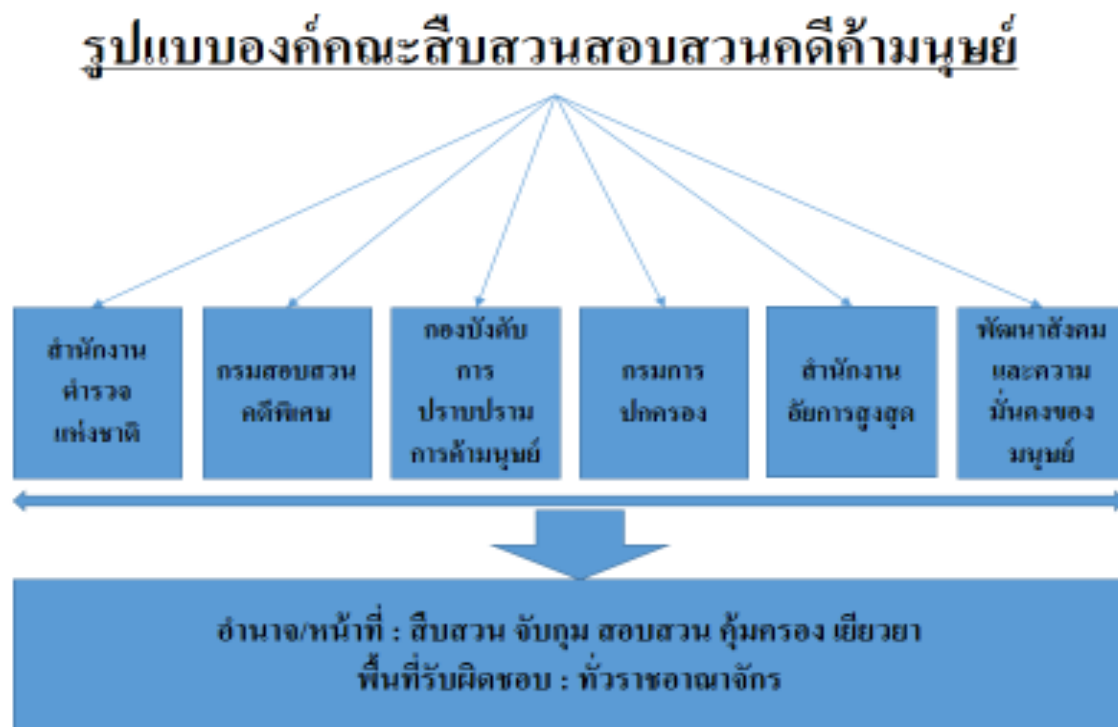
รูปแบบองค์คณะสืบสวนสอบสวนคดีค้ามนุษย์

สำนักงานตำรวจแห่งชาติ

กรมสอบสวนคดีพิเศษ

กองบังคับการปราบปรามการค้ามนุษย์

กรมการปกครอง

สำนักงานอัยการสูงสุด

พัฒนาสังคมและความมั่นคงของมนุษย์

อำนาจ/หน้าที่ : สืบสวน จับกุม สอบสวน คุ้มครอง เยียวยา
พื้นที่รับผิดชอบ : ทั่วราชอาณาจักร